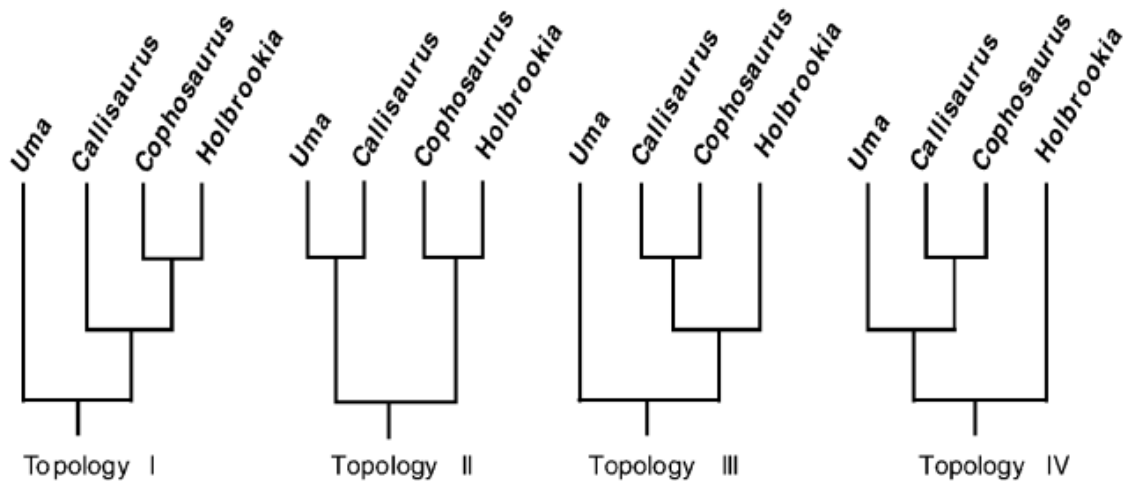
Uma
Callisaurus
Cophosaurus
Holbrookia

Topology I

Uma
Callisaurus
Cophosaurus
Holbrookia

Topology II

Uma
Callisaurus
Cophosaurus
Holbrookia

Topology III

Uma
Callisaurus
Cophosaurus
Holbrookia

Topology IV